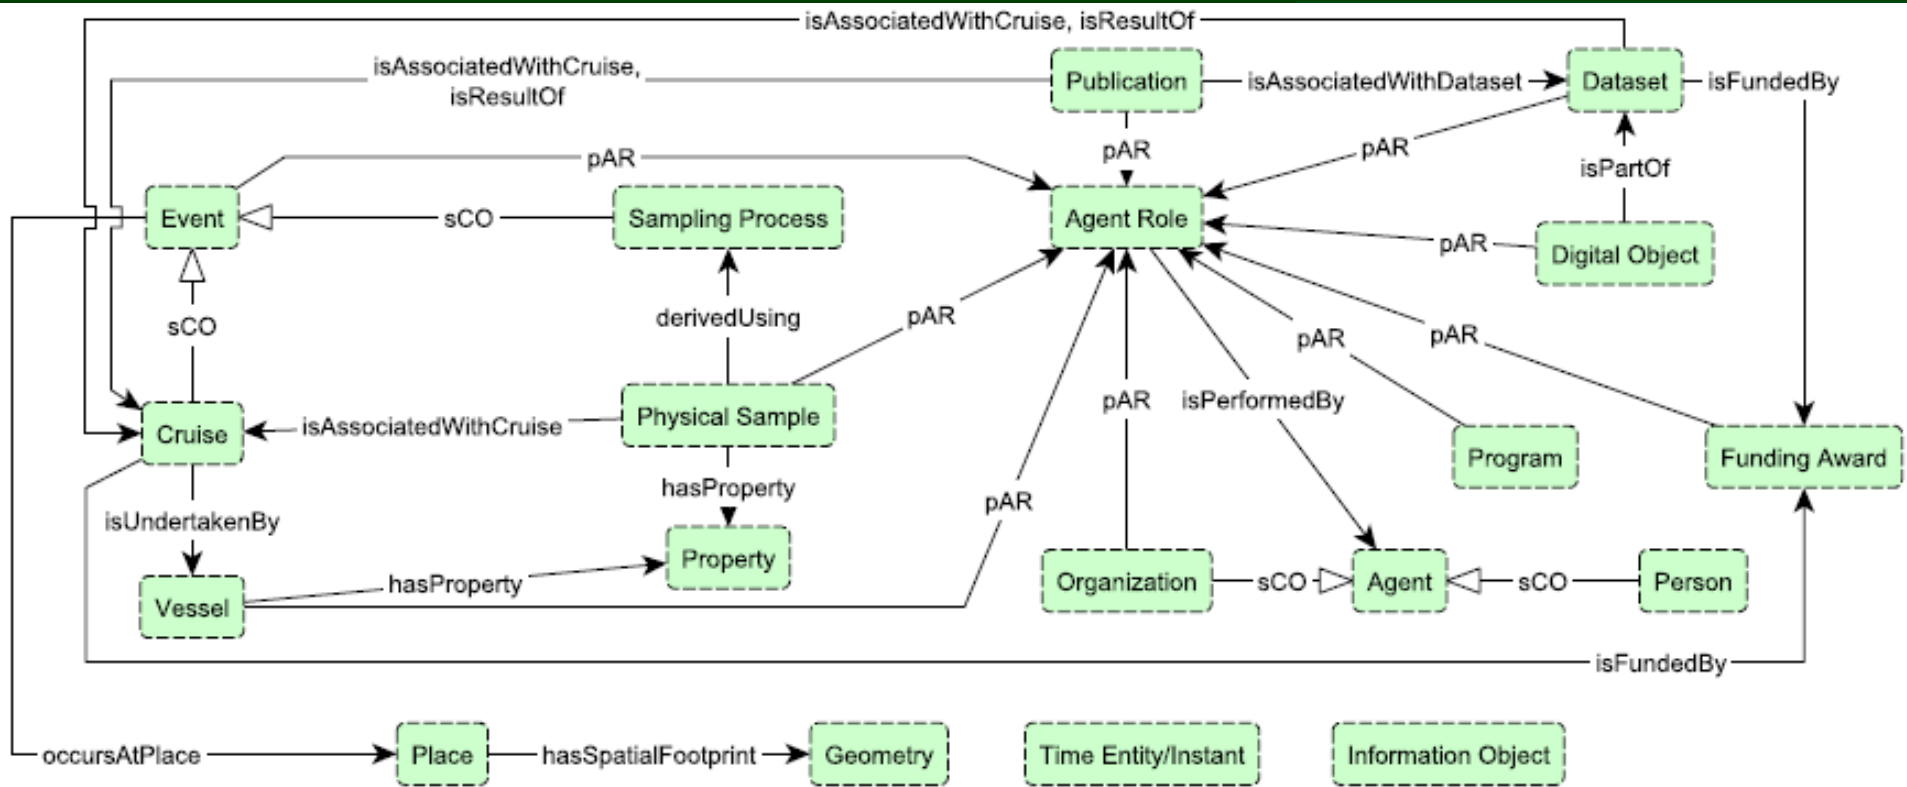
isAssociatedWithCruise, isResultOf

isAssociatedWithCruise, isResultOf

Publication

isAssociatedWithDataset

Dataset

isFundedBy

pAR

pAR

pAR

isPartOf

Event

sCO

Sampling Process

Agent Role

pAR

Digital Object

sCO

derivedUsing

pAR

pAR

pAR

pAR

isPerformedBy

Cruise

isAssociatedWithCruise

Physical Sample

Program

Funding Award

hasProperty

isUndertakenBy

pAR

Property

Organization

sCO

Agent

sCO

Person

Vessel

hasProperty

isFundedBy

occursAtPlace

Place

hasSpatialFootprint

Geometry

Time Entity/Instant

Information Object